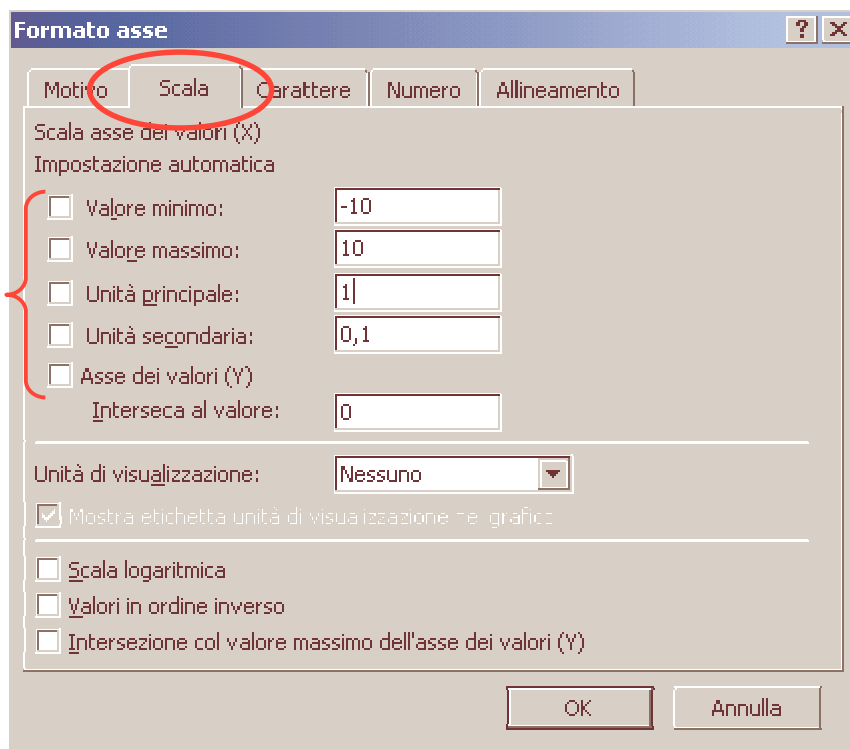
Formato asse

?

X

Motivo

Scala

Carattere

Numero

Allineamento

Scala asse dei valori (X)

Impostazione automatica

Valore minimo: -10

Valore massimo: 10

Unità principale: 1

Unità secondaria: 0,1

Asse dei valori (Y)

Interseca al valore: 0

Unità di visualizzazione: Nessuno

Mostra etichetta unità di visualizzazione nel grafico

Scala logaritmica

Valori in ordine inverso

Intersezione col valore massimo dell'asse dei valori (Y)

OK

Annulla